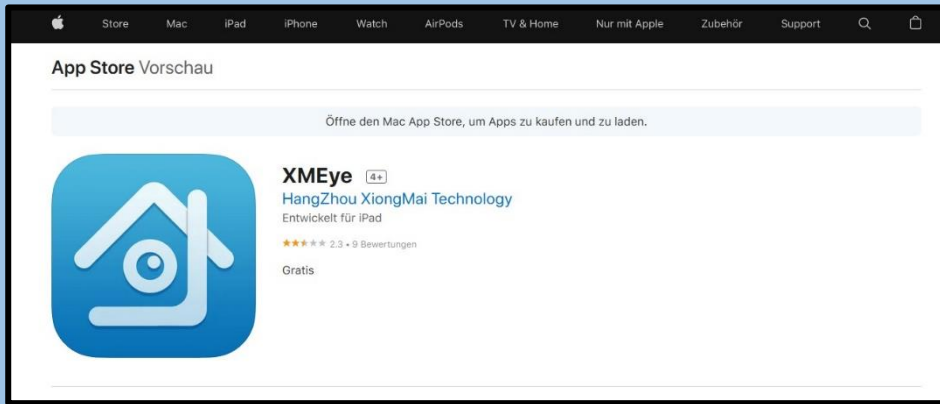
Store Mac iPad iPhone Watch AirPods TV & Home Nur mit Apple Zubehör Support

App Store Vorschau

Öffne den Mac App Store, um Apps zu kaufen und zu laden.

XMEye 4+

HangZhou XiongMai Technology

Entwickelt für iPad

★★★★★ 2,3 • 9 Bewertungen

Gratis